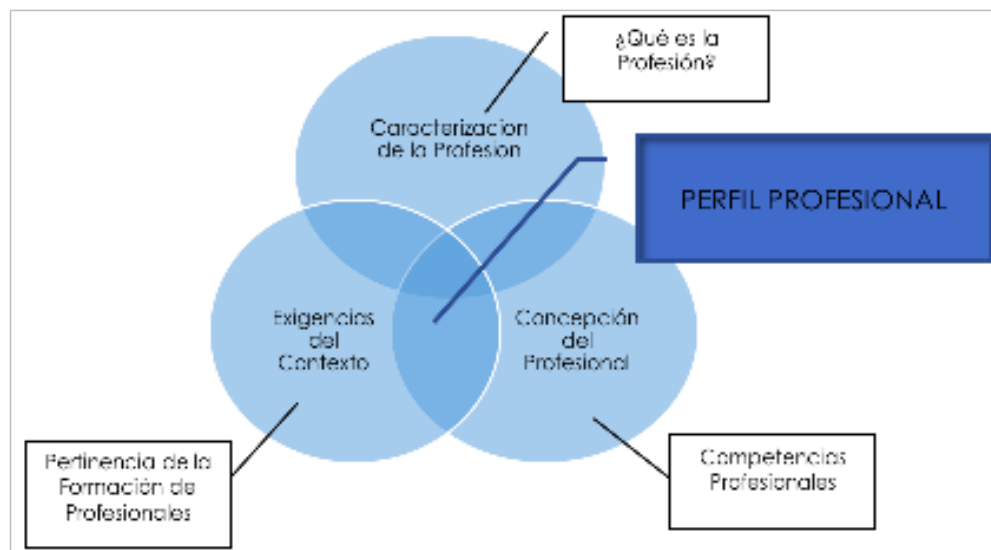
¿Qué es la Profesión?

Caracterizacion de la Profesion

PERFIL PROFESIONAL

Exigencias del Contexto

Concepción del Profesional

Pertinencia de la Formación de Profesionales

Competencias Profesionales